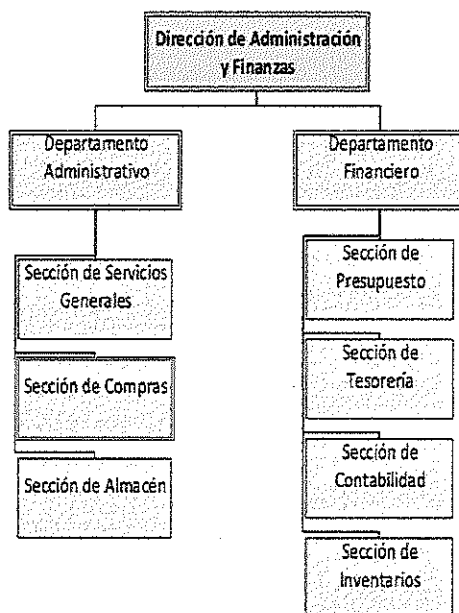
Dirección de Administración y Finanzas

Departamento Administrativo

Sección de Servicios Generales

Sección de Compras

Sección de Almacén

Departamento Financiero

Sección de Presupuesto

Sección de Tesorería

Sección de Contabilidad

Sección de Inventarios